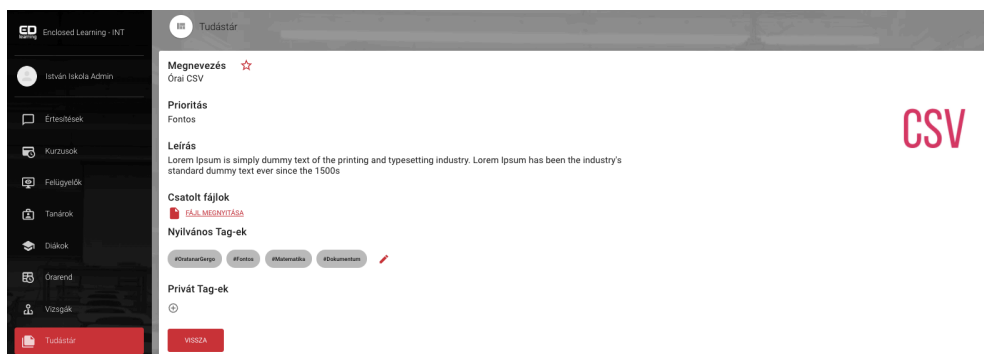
ED learning Enclosed Learning - INT

István Iskola Admin

Értesítések

Kurzusok

Felügyelők

Tanárok

Diákok

Órarend

Vizsgák

Tudástár

Tudástár

Megnevezés ☆
Órai CSV

Prioritás
Fontos

Leírás
Lorem Ipsum is simply dummy text of the printing and typesetting industry. Lorem Ipsum has been the industry's standard dummy text ever since the 1500s

Csatolt fájlok
FÁJL MEGNYITÁSA

Nyilvános Tag-ek
#OrstanarGergo #Fontos #Matematika #Dokumentum

Privát Tag-ek

VISSZA

CSV